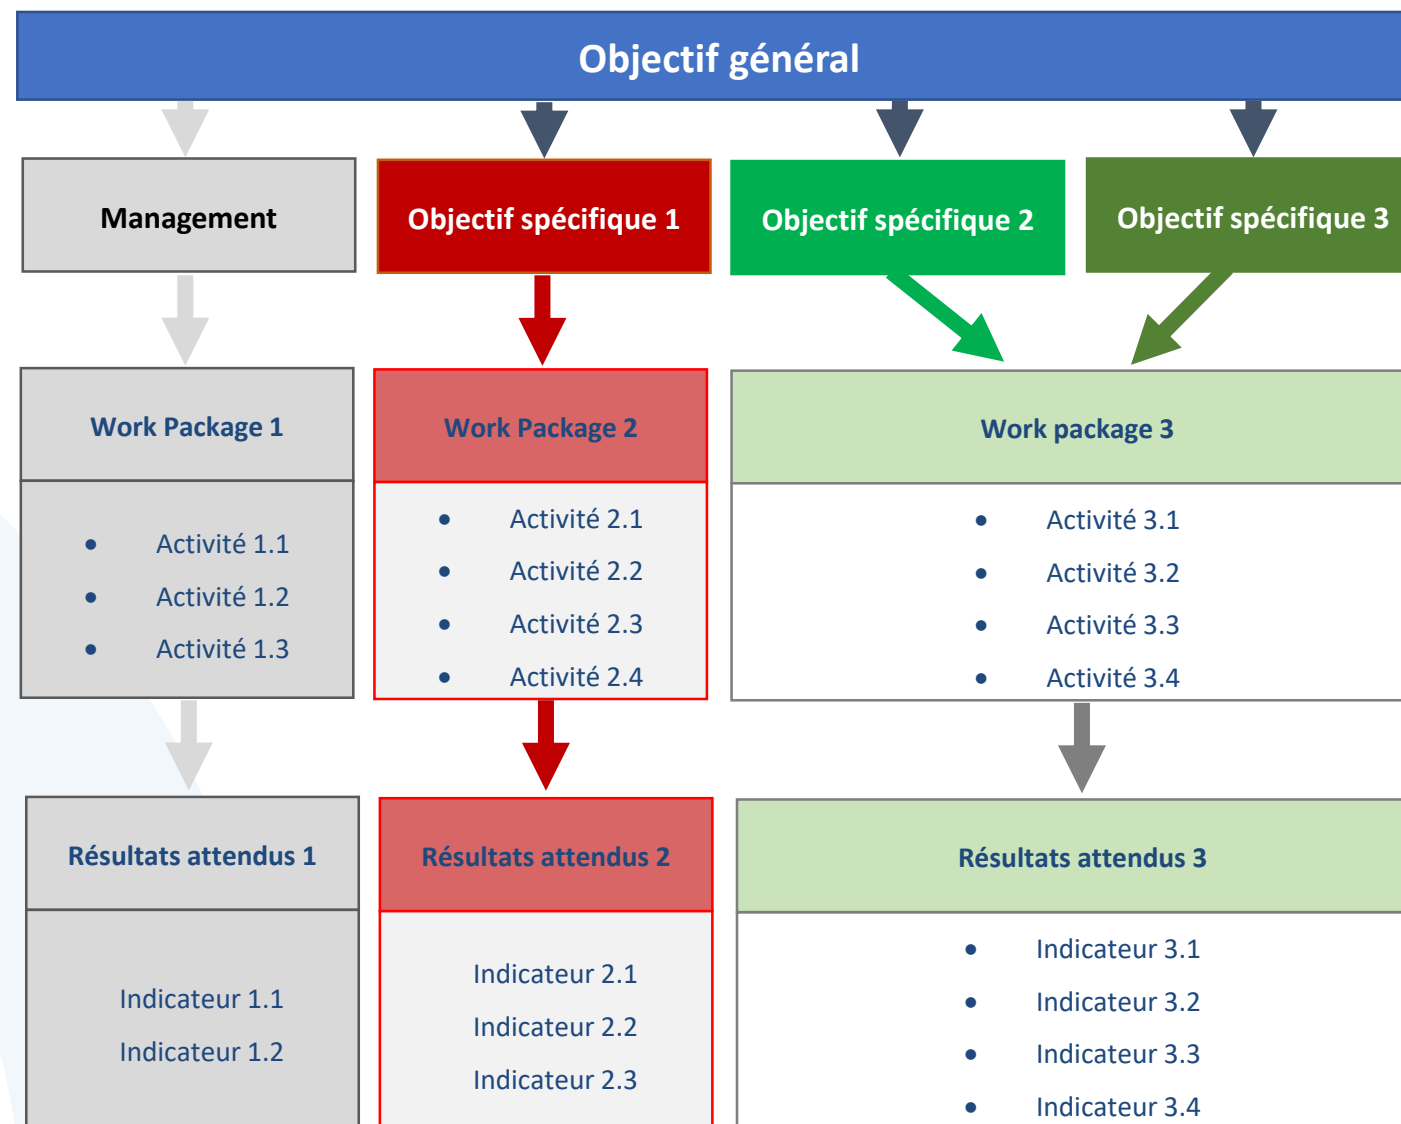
Objectif général

Management

Objectif spécifique 1

Objectif spécifique 2

Objectif spécifique 3

Work Package 1

- Activité 1.1
- Activité 1.2
- Activité 1.3

Work Package 2

- Activité 2.1
- Activité 2.2
- Activité 2.3
- Activité 2.4

Work package 3

- Activité 3.1
- Activité 3.2
- Activité 3.3
- Activité 3.4

Résultats attendus 1

Indicateur 1.1
Indicateur 1.2

Résultats attendus 2

Indicateur 2.1
Indicateur 2.2
Indicateur 2.3

Résultats attendus 3

- Indicateur 3.1
- Indicateur 3.2
- Indicateur 3.3
- Indicateur 3.4